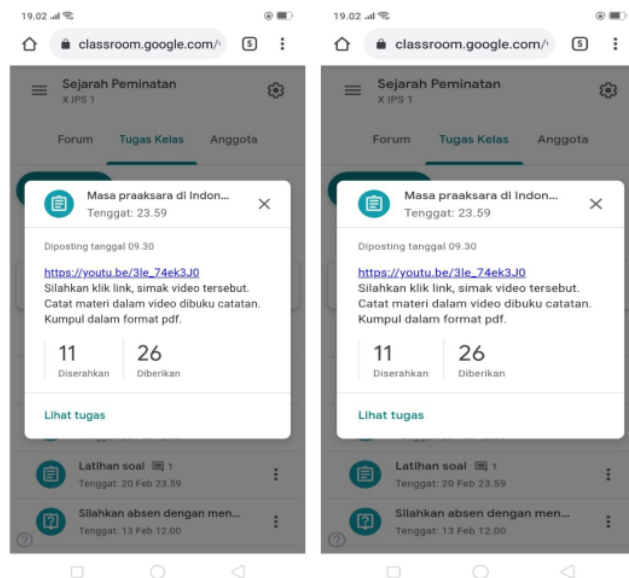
19.02

classroom.google.com/

5

Sejarah Peminatan
X IPS 1

Forum Tugas Kelas Anggota

Masa praaksara di Indon...
Tenggat: 23.59

Diposting tanggal 09.30

https://youtu.be/3le_74ek3J0
Silahkan klik link, simak video tersebut. Catat materi dalam video dibuku catatan. Kumpul dalam format pdf.

11
Diserahkan

26
Diberikan

Lihat tugas

Latihan soal 1
Tenggat: 20 Feb 23.59

Silahkan absen dengan men...
Tenggat: 13 Feb 12.00

19.02

classroom.google.com/

5

Sejarah Peminatan
X IPS 1

Forum Tugas Kelas Anggota

Masa praaksara di Indon...
Tenggat: 23.59

Diposting tanggal 09.30

https://youtu.be/3le_74ek3J0
Silahkan klik link, simak video tersebut. Catat materi dalam video dibuku catatan. Kumpul dalam format pdf.

11
Diserahkan

26
Diberikan

Lihat tugas

Latihan soal 1
Tenggat: 20 Feb 23.59

Silahkan absen dengan men...
Tenggat: 13 Feb 12.00